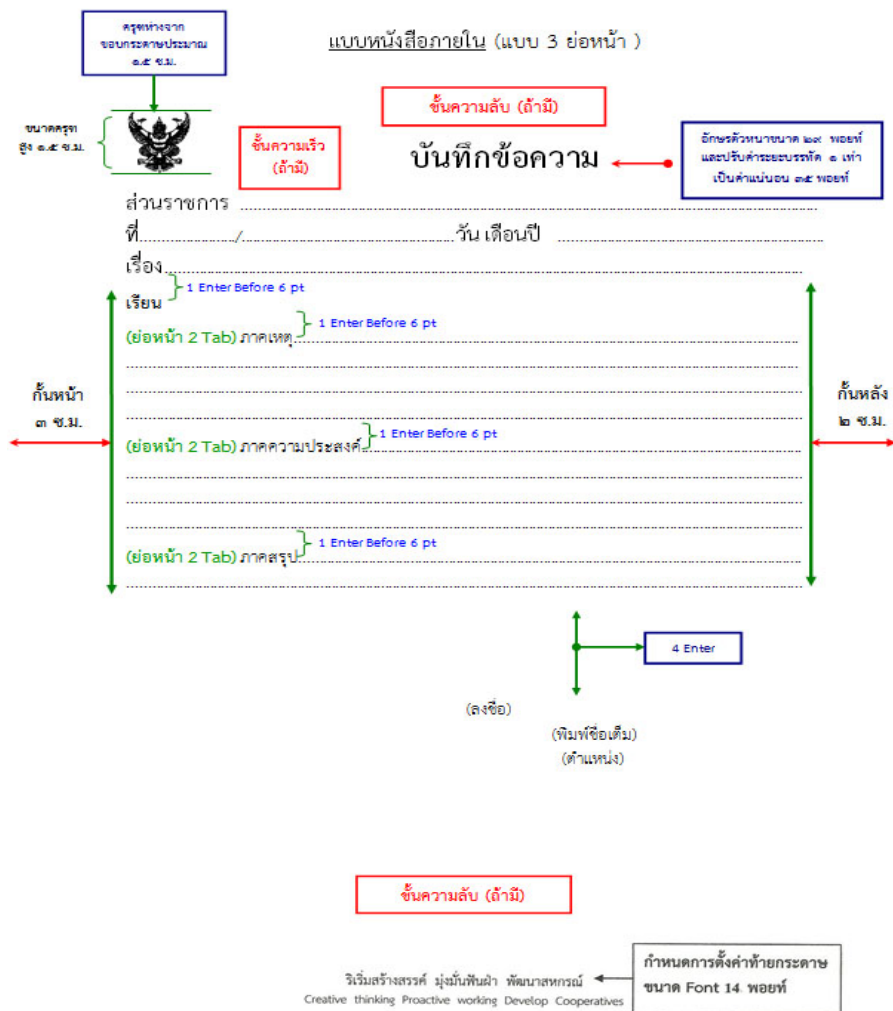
ครุฑห่างจากขอบกระดาษประมาณ ๑.๕ ซ.ม.

แบบหนังสือภายใน (แบบ 3 ย่อหน้า )

ชั้นความลับ (ถ้ามี)

ขนาดครุฑ สูง ๑.๕ ซ.ม.

ชั้นความเร็ว (ถ้ามี)

บันทึกข้อความ

อักษรตัวหนาขนาด ๒๙ พอยท์ และปรับค่าระยะบรรทัด ๑ เท่า เป็นค่าแน่นอน ๓๕ พอยท์

ส่วนราชการ .......................................................................................................

ที่.................../...........................................วัน เดือนปี .....................................

เรื่อง.................................................................................................................

1 Enter Before 6 pt

เรียน

1 Enter Before 6 pt

(ย่อหน้า 2 Tab) ภาคเหตุ..............................................................................

กั้นหน้า ๓ ซ.ม.

กั้นหลัง ๒ ซ.ม.

(ย่อหน้า 2 Tab) ภาคความประสงค์..............................................................

1 Enter Before 6 pt

1 Enter Before 6 pt

(ย่อหน้า 2 Tab) ภาคสรุป..............................................................................

4 Enter

(ลงชื่อ)

(พิมพ์ชื่อเต็ม)
(ตำแหน่ง)

ชั้นความลับ (ถ้ามี)

ริเริ่มสร้างสรรค์ มุ่งมั่นพัฒนา พัฒนาสหกรณ์
Creative thinking Proactive working Develop Cooperatives

กำหนดการตั้งค่าท้ายกระดาษ ขนาด Font 14 พอยท์